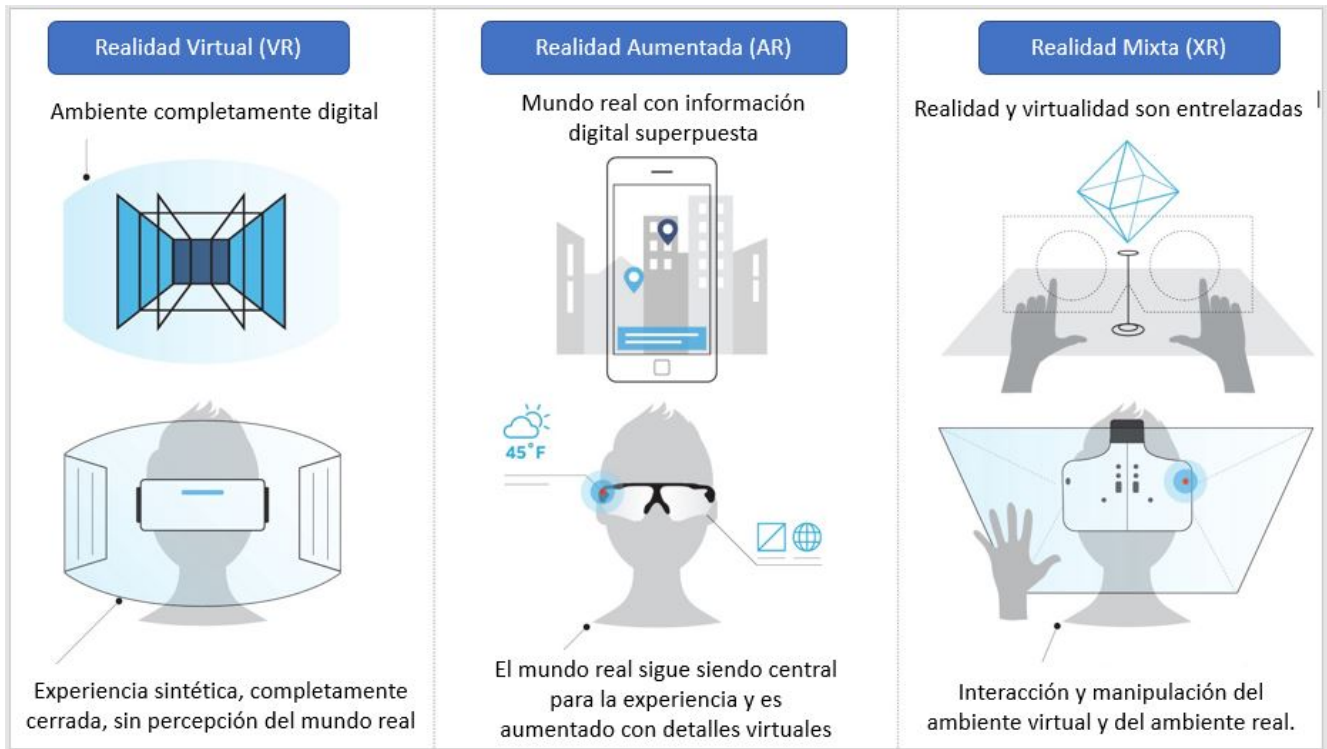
Realidad Virtual (VR)

Ambiente completamente digital

Experiencia sintética, completamente cerrada, sin percepción del mundo real

Realidad Aumentada (AR)

Mundo real con información digital superpuesta

45°F

El mundo real sigue siendo central para la experiencia y es aumentado con detalles virtuales

Realidad Mixta (XR)

Realidad y virtualidad son entrelazadas

Interacción y manipulación del ambiente virtual y del ambiente real.